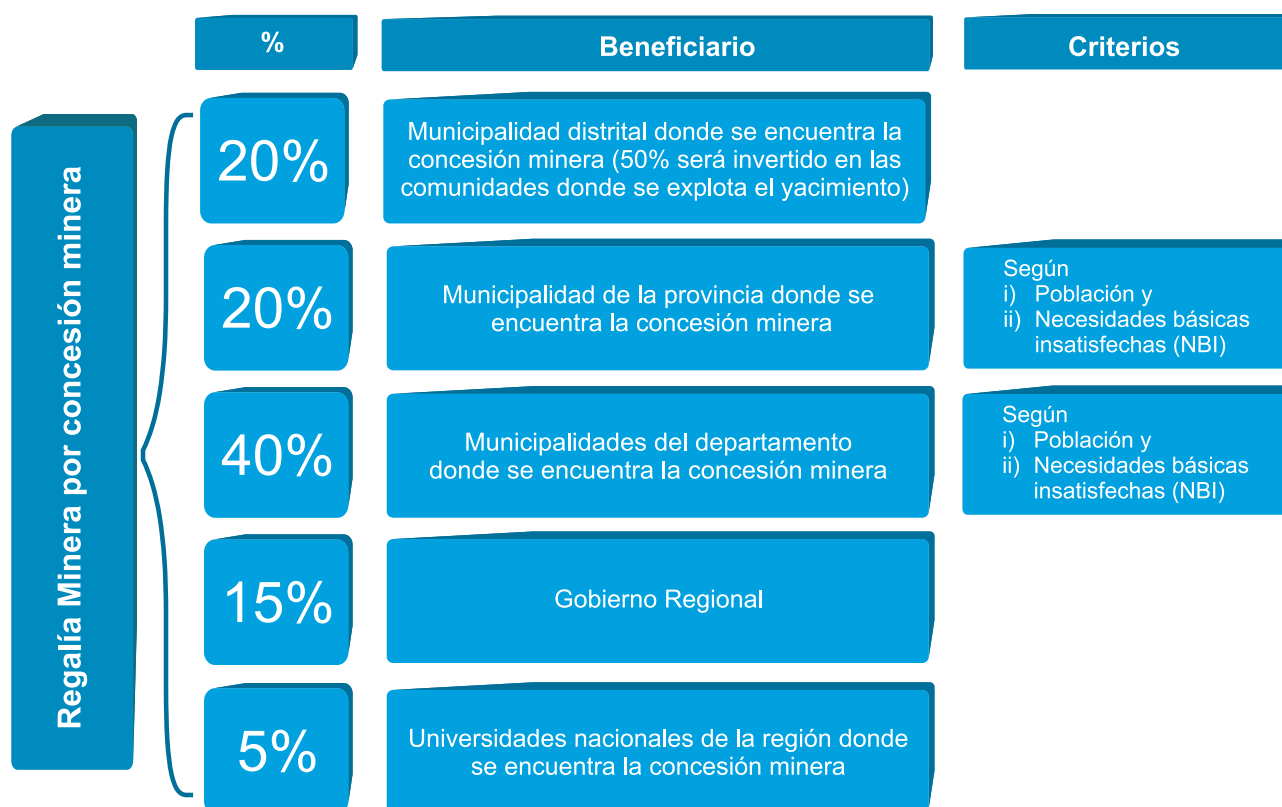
Regalía Minera por concesión minera

| % | Beneficiario | Criterios |
|---|---|---|
| 20% | Municipalidad distrital donde se encuentra la concesión minera (50% será invertido en las comunidades donde se explota el yacimiento) | |
| 20% | Municipalidad de la provincia donde se encuentra la concesión minera | Según i) Población y ii) Necesidades básicas insatisfechas (NBI) |
| 40% | Municipalidades del departamento donde se encuentra la concesión minera | Según i) Población y ii) Necesidades básicas insatisfechas (NBI) |
| 15% | Gobierno Regional | |
| 5% | Universidades nacionales de la región donde se encuentra la concesión minera | |